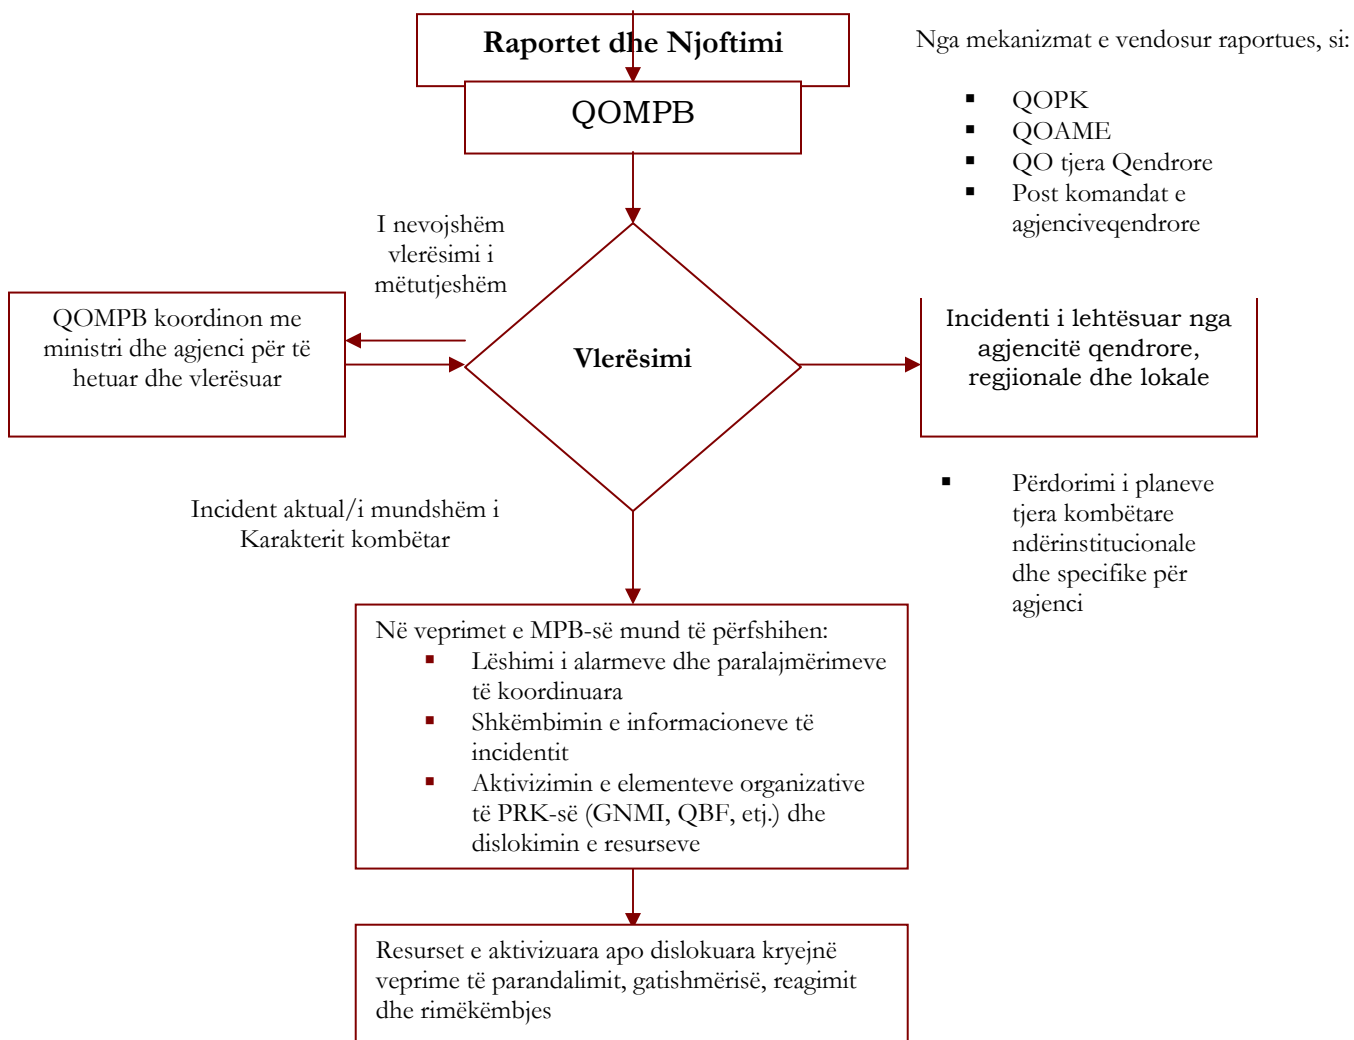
Raportet dhe Njoftimi

QOMPB

Nga mekanizmat e vendosur raportues, si:

- QOPK
- QOAME
- QO tjera Qendrore
- Post komandat e agjenciveqendrore

I nevojshëm vlerësimi i mëtutjeshëm

QOMPB koordinon me ministri dhe agjenci për të hetuar dhe vlerësuar

Vlerësimi

Incidenti i lehtësuar nga agjencitë qendrore, regjionale dhe lokale

- Përdorimi i planeve tjera kombëtare ndërinstitucionale dhe specifike për agjenci

Incident aktual/i mundshëm i Karakterit kombëtar

Në veprimet e MPB-së mund të përfshihen:
- Lëshimi i alarmeve dhe paralajmërimeve të koordinuara
- Shkëmbimin e informacioneve të incidentit
- Aktivizimin e elementeve organizative të PRK-së (GNMI, QBF, etj.) dhe dislokimin e resurseve

Resurset e aktivizuara apo dislokuara kryejnë veprime të parandalimit, gatishmërisë, reagimit dhe rimëkëmbjes